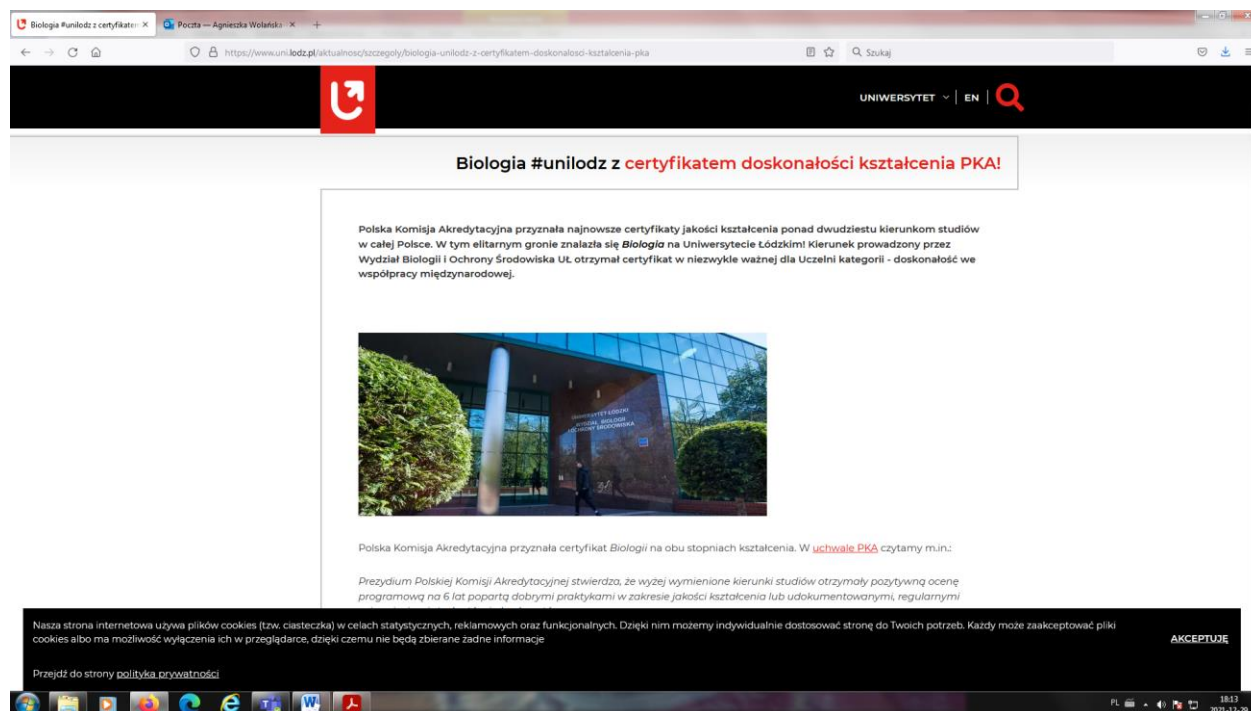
Biologia #unilodz z certyfikatem ×
Poczta — Agnieszka Wolańska ×

https://www.uni.lodz.pl/aktualnosc/szczegoly/biologia-unilodz-z-certyfikatem-doskonalosci-ksztalcenia-pka

Szukaj

UNIWERSYTET | EN |

Biologia #unilodz z certyfikatem doskonałości kształcenia PKA!

Polska Komisja Akredytacyjna przyznała najnowsze certyfikaty jakości kształcenia ponad dwudziestu kierunkom studiów w całej Polsce. W tym elitarnym gronie znalazła się *Biologia* na Uniwersytecie Łódzkim! Kierunek prowadzony przez Wydział Biologii i Ochrony Środowiska UŁ otrzymał certyfikat w niezwykle ważnej dla Uczelni kategorii - doskonałość we współpracy międzynarodowej.

UNIWERSYTET ŁÓDZKI
WYDZIAŁ BIOLOGII I OCHRONY ŚRODOWISKA

Polska Komisja Akredytacyjna przyznała certyfikat *Biologii* na obu stopniach kształcenia. W uchwale PKA czytamy m.in.:

*Prezydium Polskiej Komisji Akredytacyjnej stwierdza, że wyżej wymienione kierunki studiów otrzymały pozytywną ocenę programową na 6 lat popartą dobrymi praktykami w zakresie jakości kształcenia lub udokumentowanymi, regularnymi* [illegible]

Nasza strona internetowa używa plików cookies (tzw. ciasteczka) w celach statystycznych, reklamowych oraz funkcjonalnych. Dzięki nim możemy indywidualnie dostosować stronę do Twoich potrzeb. Każdy może zaakceptować pliki cookies albo ma możliwość wyłączenia ich w przeglądarce, dzięki czemu nie będą zbierane żadne informacje

AKCEPTUJĘ

Przejdź do strony polityka prywatności

PL 18:13